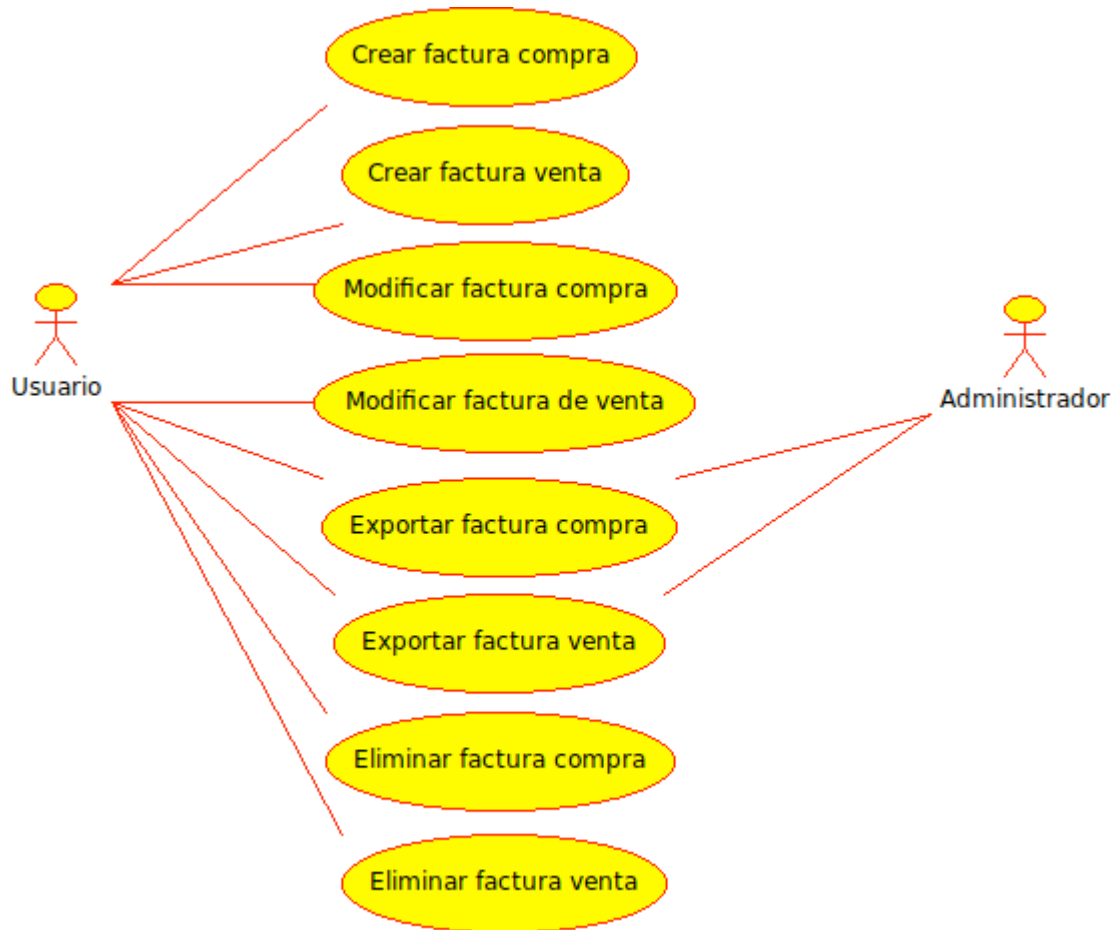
Crear factura compra

Crear factura venta

Modificar factura compra

Usuario

Modificar factura de venta

Administrador

Exportar factura compra

Exportar factura venta

Eliminar factura compra

Eliminar factura venta